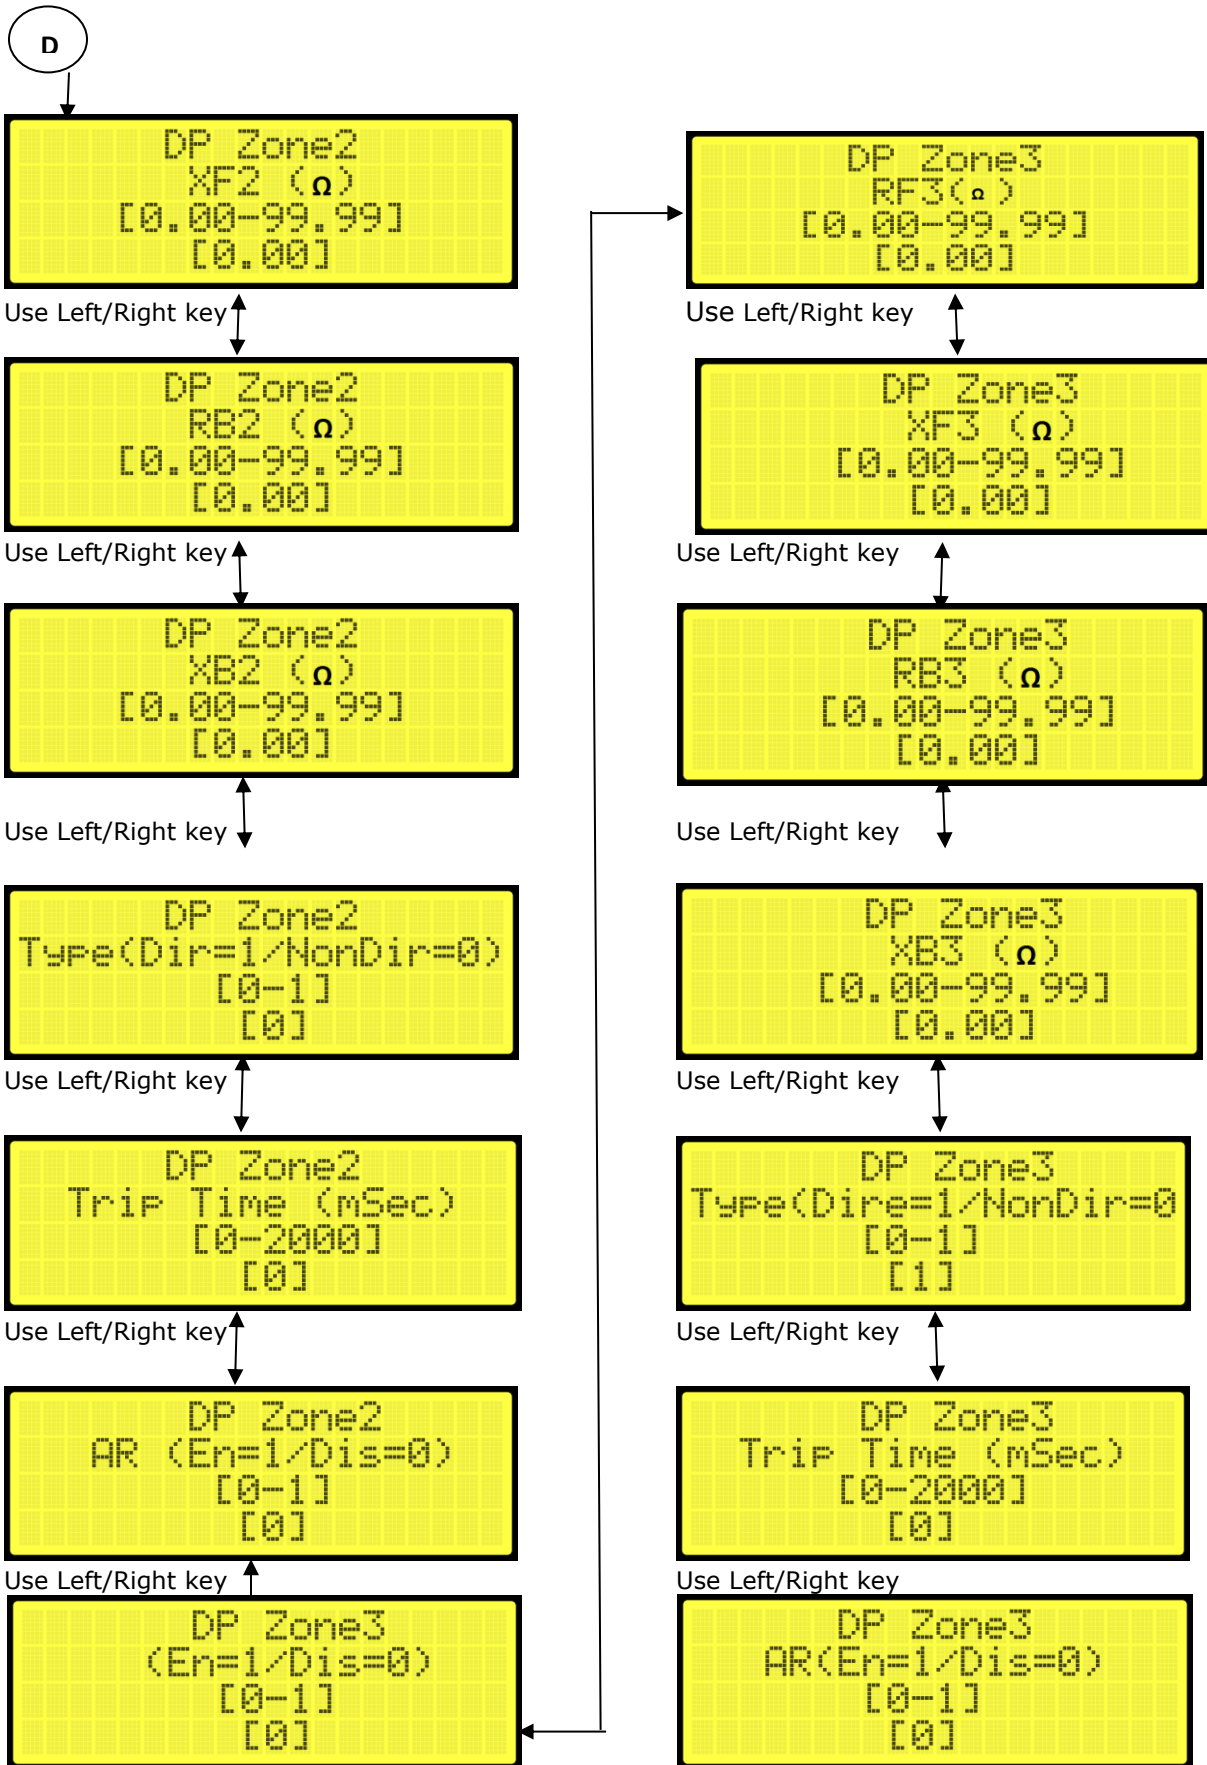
D

DP Zone2
XF2 (Ω)
[0.00-99.99]
[0.00]

Use Left/Right key

DP Zone2
RB2 (Ω)
[0.00-99.99]
[0.00]

Use Left/Right key

DP Zone2
XB2 (Ω)
[0.00-99.99]
[0.00]

Use Left/Right key

DP Zone2
Type(Dir=1/NonDir=0)
[0-1]
[0]

Use Left/Right key

DP Zone2
Trip Time (mSec)
[0-2000]
[0]

Use Left/Right key

DP Zone2
AR (En=1/Dis=0)
[0-1]
[0]

Use Left/Right key

DP Zone3
(En=1/Dis=0)
[0-1]
[0]

DP Zone3
RF3(Ω)
[0.00-99.99]
[0.00]

Use Left/Right key

DP Zone3
XF3 (Ω)
[0.00-99.99]
[0.00]

Use Left/Right key

DP Zone3
RB3 (Ω)
[0.00-99.99]
[0.00]

Use Left/Right key

DP Zone3
XB3 (Ω)
[0.00-99.99]
[0.00]

Use Left/Right key

DP Zone3
Type(Dire=1/NonDir=0
[0-1]
[1]

Use Left/Right key

DP Zone3
Trip Time (mSec)
[0-2000]
[0]

Use Left/Right key

DP Zone3
AR(En=1/Dis=0)
[0-1]
[0]